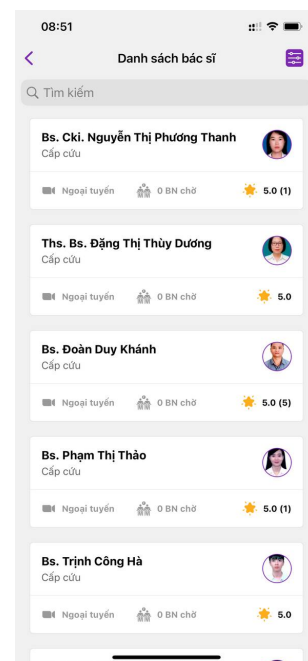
08:51

Danh sách bác sĩ

Tìm kiếm

Bs. Cki. Nguyễn Thị Phương Thanh
Cấp cứu
Ngoại tuyến 0 BN chờ 5.0 (1)

Ths. Bs. Đặng Thị Thùy Dương
Cấp cứu
Ngoại tuyến 0 BN chờ 5.0

Bs. Đoàn Duy Khánh
Cấp cứu
Ngoại tuyến 0 BN chờ 5.0 (5)

Bs. Phạm Thị Thảo
Cấp cứu
Ngoại tuyến 0 BN chờ 5.0 (1)

Bs. Trịnh Công Hà
Cấp cứu
Ngoại tuyến 0 BN chờ 5.0